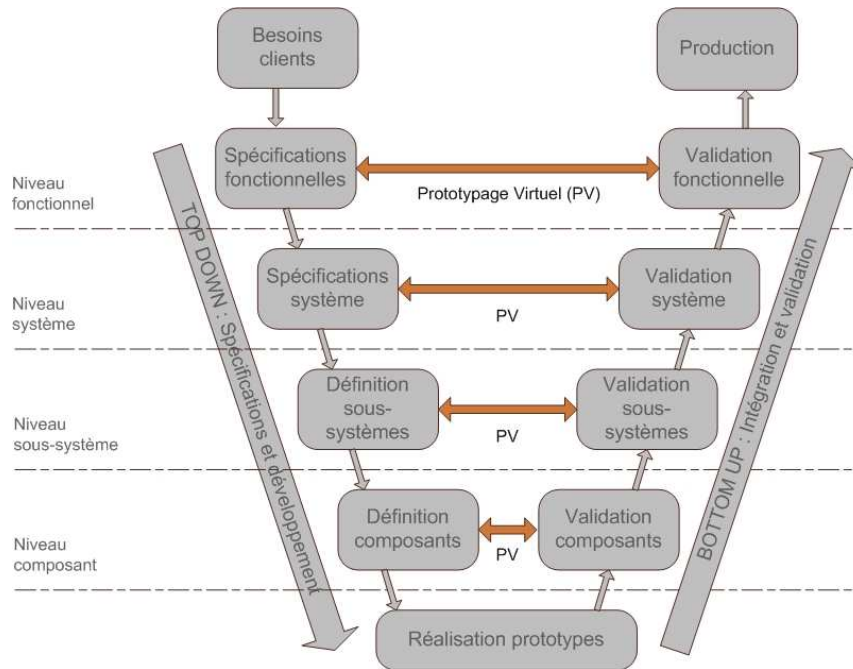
Besoins clients

Production

Spécifications fonctionnelles

Prototypage Virtuel (PV)

Validation fonctionnelle

Niveau fonctionnel

TOP DOWN : Spécifications et développement

BOTTOM UP : Intégration et validation

Niveau système

Spécifications système

PV

Validation système

Niveau sous-système

Définition sous-systèmes

PV

Validation sous-systèmes

Niveau composant

Définition composants

PV

Validation composants

Réalisation prototypes